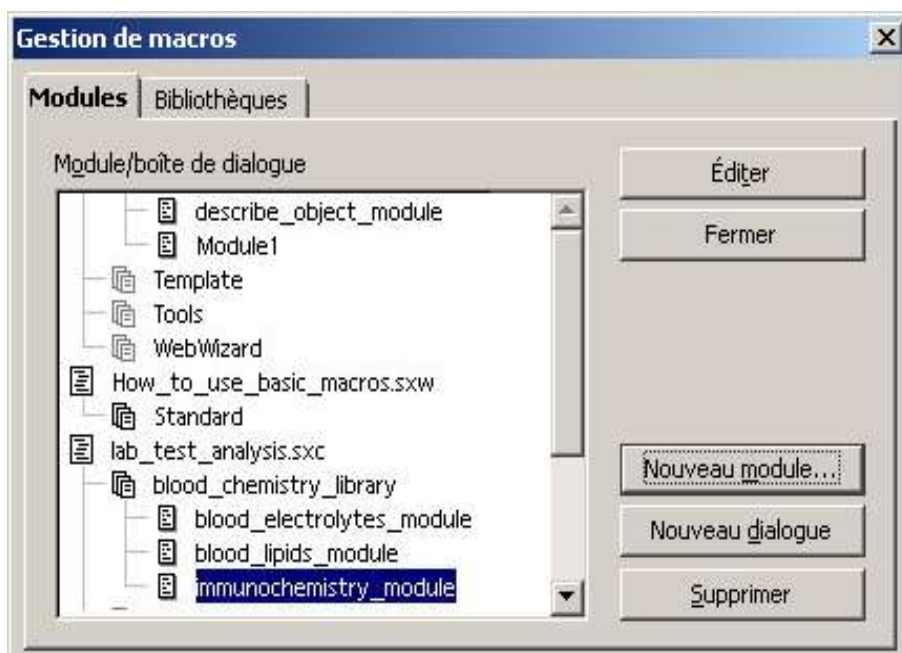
Gestion de macros

Modules | Bibliothèques

Module/boîte de dialogue

describe_object_module
Module1
Template
Tools
WebWizard
How_to_use_basic_macros.sxw
Standard
lab_test_analysis.sxc
blood_chemistry_library
blood_electrolytes_module
blood_lipids_module
immunochemistry_module

Éditer
Fermer
Nouveau module...
Nouveau dialogue
Supprimer